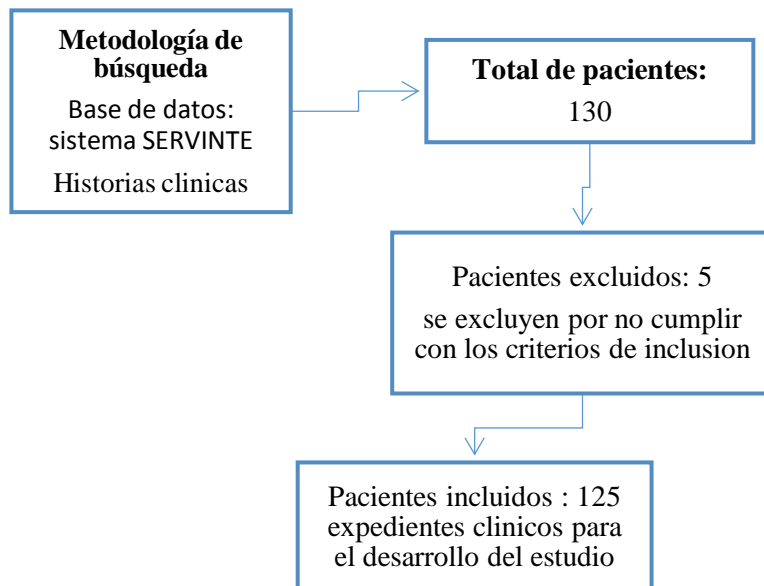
Metodología de búsqueda
Base de datos: sistema SERVINTE
Historias clinicas

Total de pacientes:
130

Pacientes excluidos: 5
se excluyen por no cumplir con los criterios de inclusion

Pacientes incluidos : 125 expedientes clinicos para el desarrollo del estudio